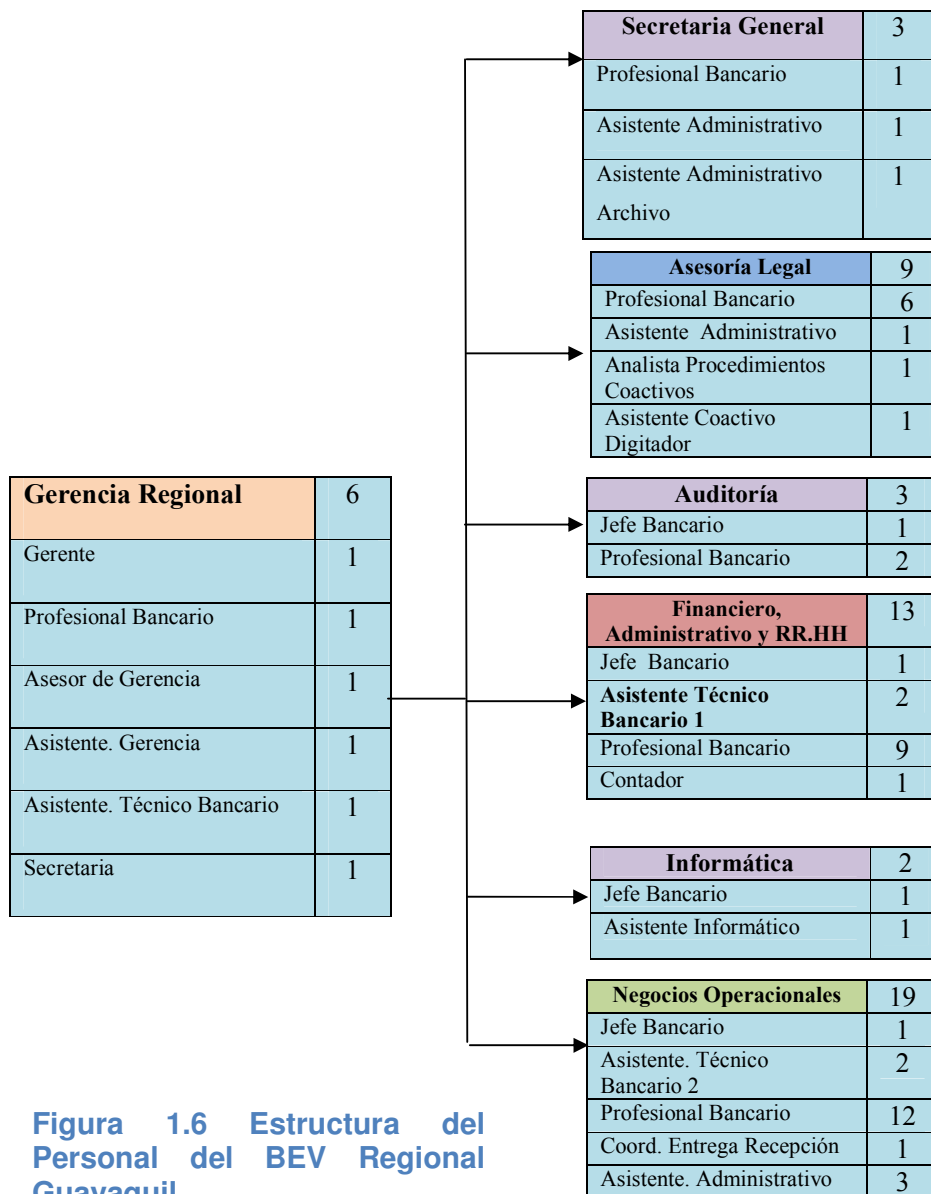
| Gerencia Regional | 6 |
|---|---|
| Gerente | 1 |
| Profesional Bancario | 1 |
| Asesor de Gerencia | 1 |
| Asistente. Gerencia | 1 |
| Asistente. Técnico Bancario | 1 |
| Secretaria | 1 |

| Secretaria General | 3 |
|---|---|
| Profesional Bancario | 1 |
| Asistente Administrativo | 1 |
| Asistente Administrativo Archivo | 1 |

| Asesoría Legal | 9 |
|---|---|
| Profesional Bancario | 6 |
| Asistente Administrativo | 1 |
| Analista Procedimientos Coactivos | 1 |
| Asistente Coactivo Digitador | 1 |

| Auditoría | 3 |
|---|---|
| Jefe Bancario | 1 |
| Profesional Bancario | 2 |

| Financiero, Administrativo y RR.HH | 13 |
|---|---|
| Jefe Bancario | 1 |
| Asistente Técnico Bancario 1 | 2 |
| Profesional Bancario | 9 |
| Contador | 1 |

| Informática | 2 |
|---|---|
| Jefe Bancario | 1 |
| Asistente Informático | 1 |

| Negocios Operacionales | 19 |
|---|---|
| Jefe Bancario | 1 |
| Asistente. Técnico Bancario 2 | 2 |
| Profesional Bancario | 12 |
| Coord. Entrega Recepción | 1 |
| Asistente. Administrativo | 3 |

Figura 1.6 Estructura del Personal del BEV Regional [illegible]